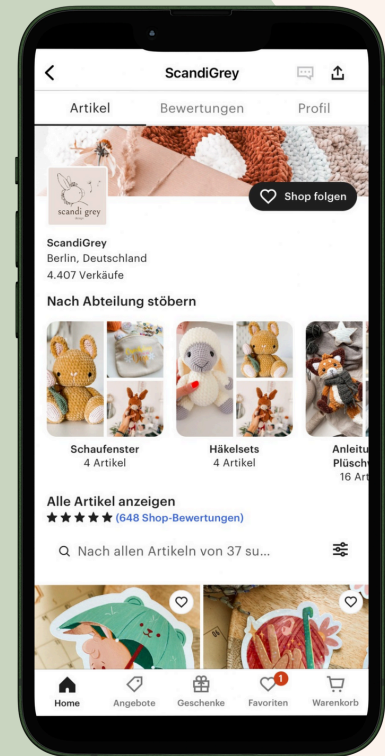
ScandiGrey

Artikel Bewertungen Profil

scandi grey

Shop folgen

ScandiGrey
Berlin, Deutschland
4.407 Verkäufe

Nach Abteilung stöbern

Schaufenster
4 Artikel

Häkelsets
4 Artikel

Anleitu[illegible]
Plüsch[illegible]
16 Art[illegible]

Alle Artikel anzeigen
★★★★★ (648 Shop-Bewertungen)

Nach allen Artikeln von 37 su...

Home Angebote Geschenke 1 Favoriten Warenkorb